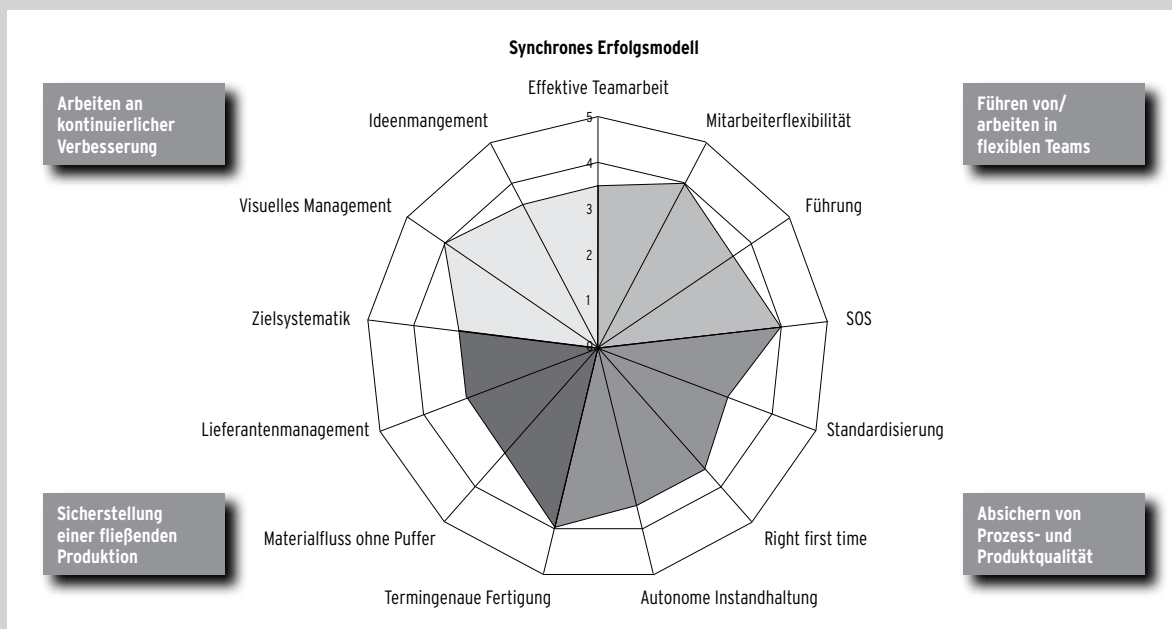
Synchrones Erfolgsmodell

Arbeiten an kontinuierlicher Verbesserung

Führen von/ arbeiten in flexiblen Teams

Effektive Teamarbeit

5

4

3

2

1

0

Ideenmangement

Mitarbeiterflexibilität

Visuelles Management

Führung

Zielsystematik

SOS

Lieferantenmanagement

Standardisierung

Materialfluss ohne Puffer

Right first time

Termingenaue Fertigung

Autonome Instandhaltung

Sicherstellung einer fließenden Produktion

Absichern von Prozess- und Produktqualität